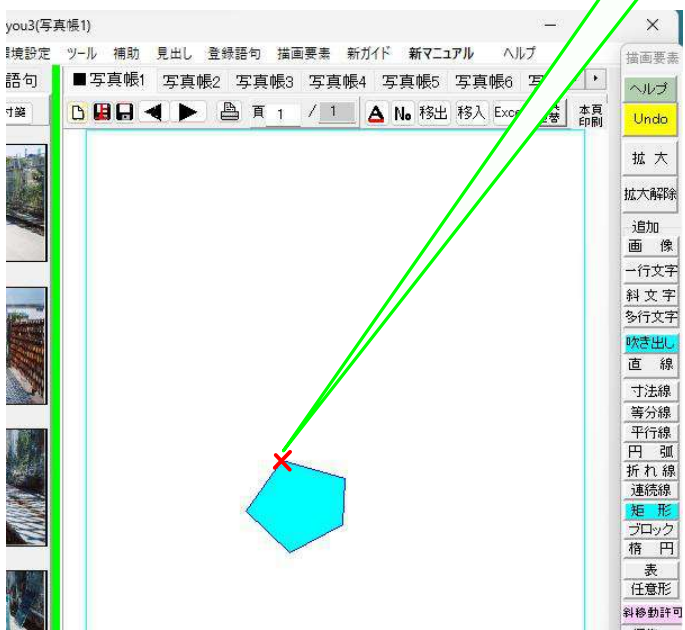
you3(写真帳1)

境設定 ツール 補助 見出し 登録語句 描画要素 新ガイド 新マニュアル ヘルプ

語句

■写真帳1 写真帳2 写真帳3 写真帳4 写真帳5 写真帳6 写

頁 1 / 1 A № 移出 移入 Exc 本頁印刷

描画要素
ヘルプ
Undo
拡 大
拡大解除
追加
画 像
一行文字
斜文字
多行文字
吹き出し
直 線
寸法線
等分線
平行線
円 弧
折れ線
連続線
矩 形
ブロック
楕 円
表
任意形
斜移動許可